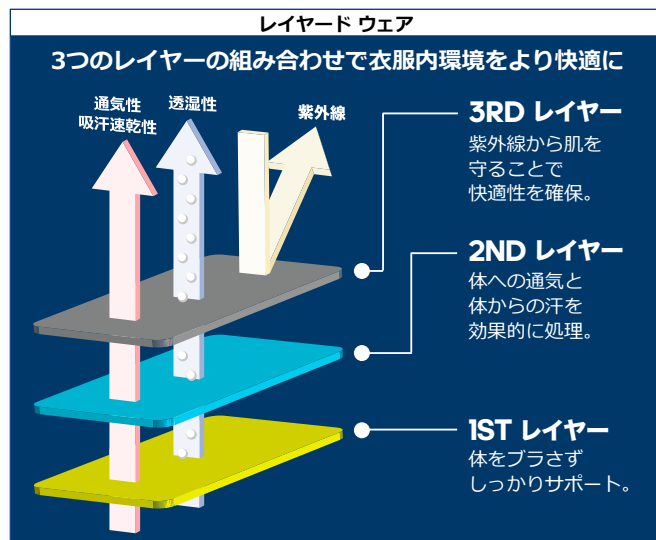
レイヤード ウェア

3つのレイヤーの組み合わせで衣服内環境をより快適に

通気性
吸汗速乾性

透湿性

紫外線

3RD レイヤー
紫外線から肌を守ることで快適性を確保。

2ND レイヤー
体への通気と体からの汗を効果的に処理。

1ST レイヤー
体をブラさずしっかりサポート。